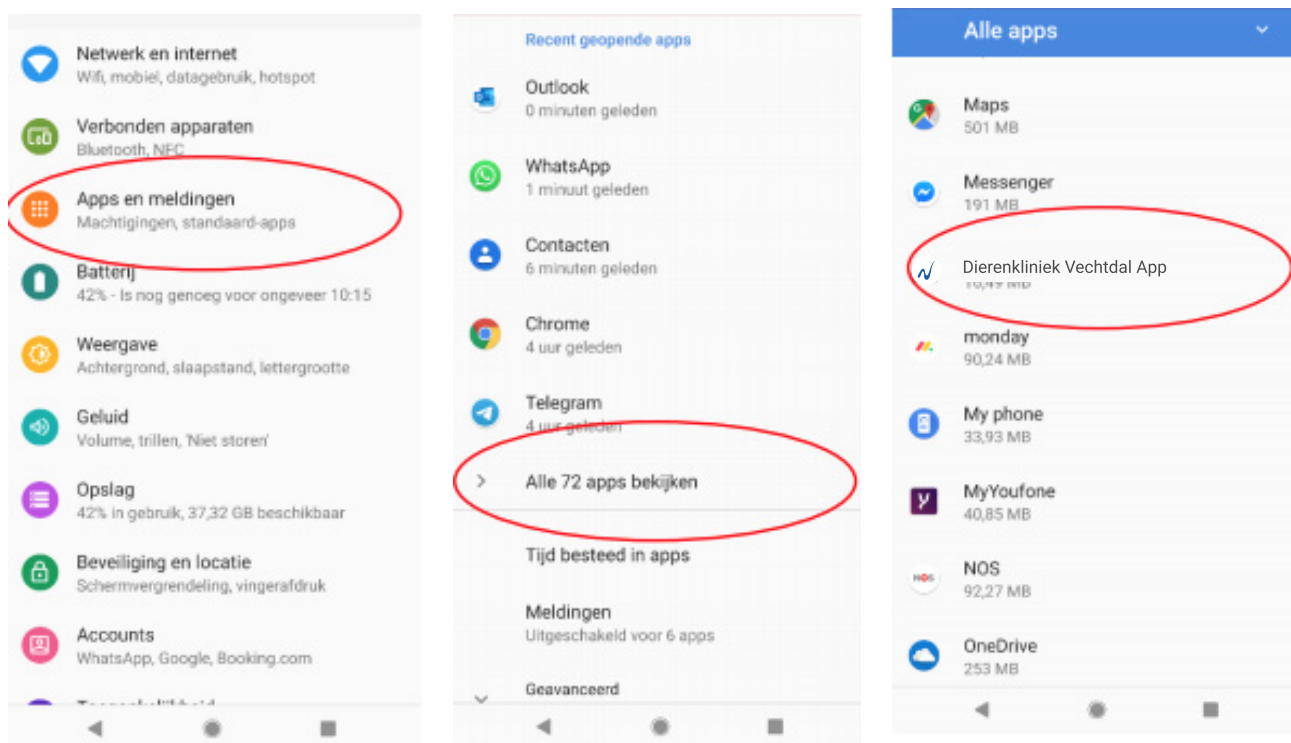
Netwerk en internet
Wifi, mobiel, datagebruik, hotspot

Verbonden apparaten
Bluetooth, NFC

Apps en meldingen
Machtigingen, standaard-apps

Batterij
42% - Is nog genoeg voor ongeveer 10:15

Weergave
Achtergrond, slaapstand, lettergrootte

Geluid
Volume, trillen, 'Niet storen'

Opslag
42% in gebruik, 37,32 GB beschikbaar

Beveiliging en locatie
Schermvergrendeling, vingerafdruk

Accounts
WhatsApp, Google, Booking.com

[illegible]

Recent geopende apps

Outlook
0 minuten geleden

WhatsApp
1 minuut geleden

Contacten
6 minuten geleden

Chrome
4 uur geleden

Telegram
4 uur geleden

Alle 72 apps bekijken

Tijd besteed in apps

Meldingen
Uitgeschakeld voor 6 apps

Geavanceerd

Alle apps

Maps
501 MB

Messenger
191 MB

Dierenkliniek Vechtdal App
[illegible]

monday
90,24 MB

My phone
33,93 MB

MyYoufone
40,85 MB

NOS
92,27 MB

OneDrive
253 MB